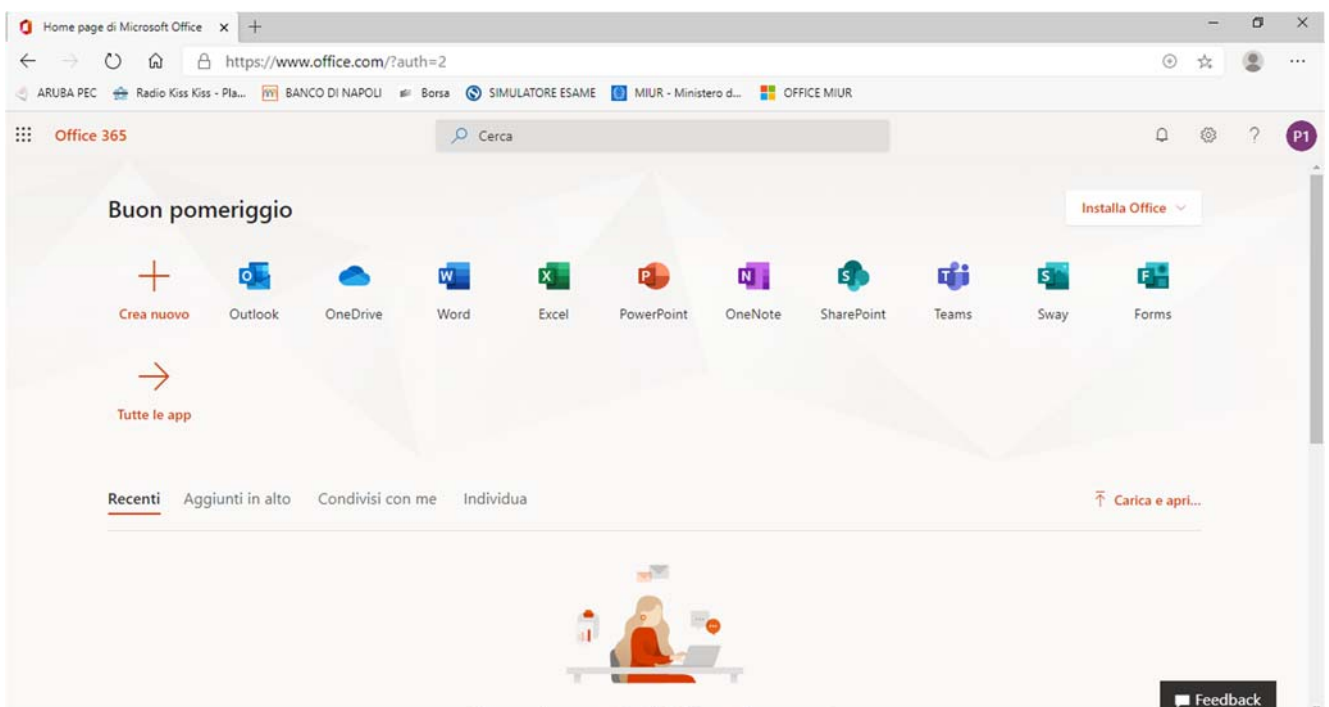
Home page di Microsoft Office ×

https://www.office.com/?auth=2

ARUBA PEC Radio Kiss Kiss - Pla... BANCO DI NAPOLI Borsa SIMULATORE ESAME MIUR - Ministero d... OFFICE MIUR

Office 365

Cerca

P1

Buon pomeriggio

Installa Office

Crea nuovo Outlook OneDrive Word Excel PowerPoint OneNote SharePoint Teams Sway Forms

Tutte le app

Recenti Aggiunti in alto Condivisi con me Individua

Carica e apri...

Feedback